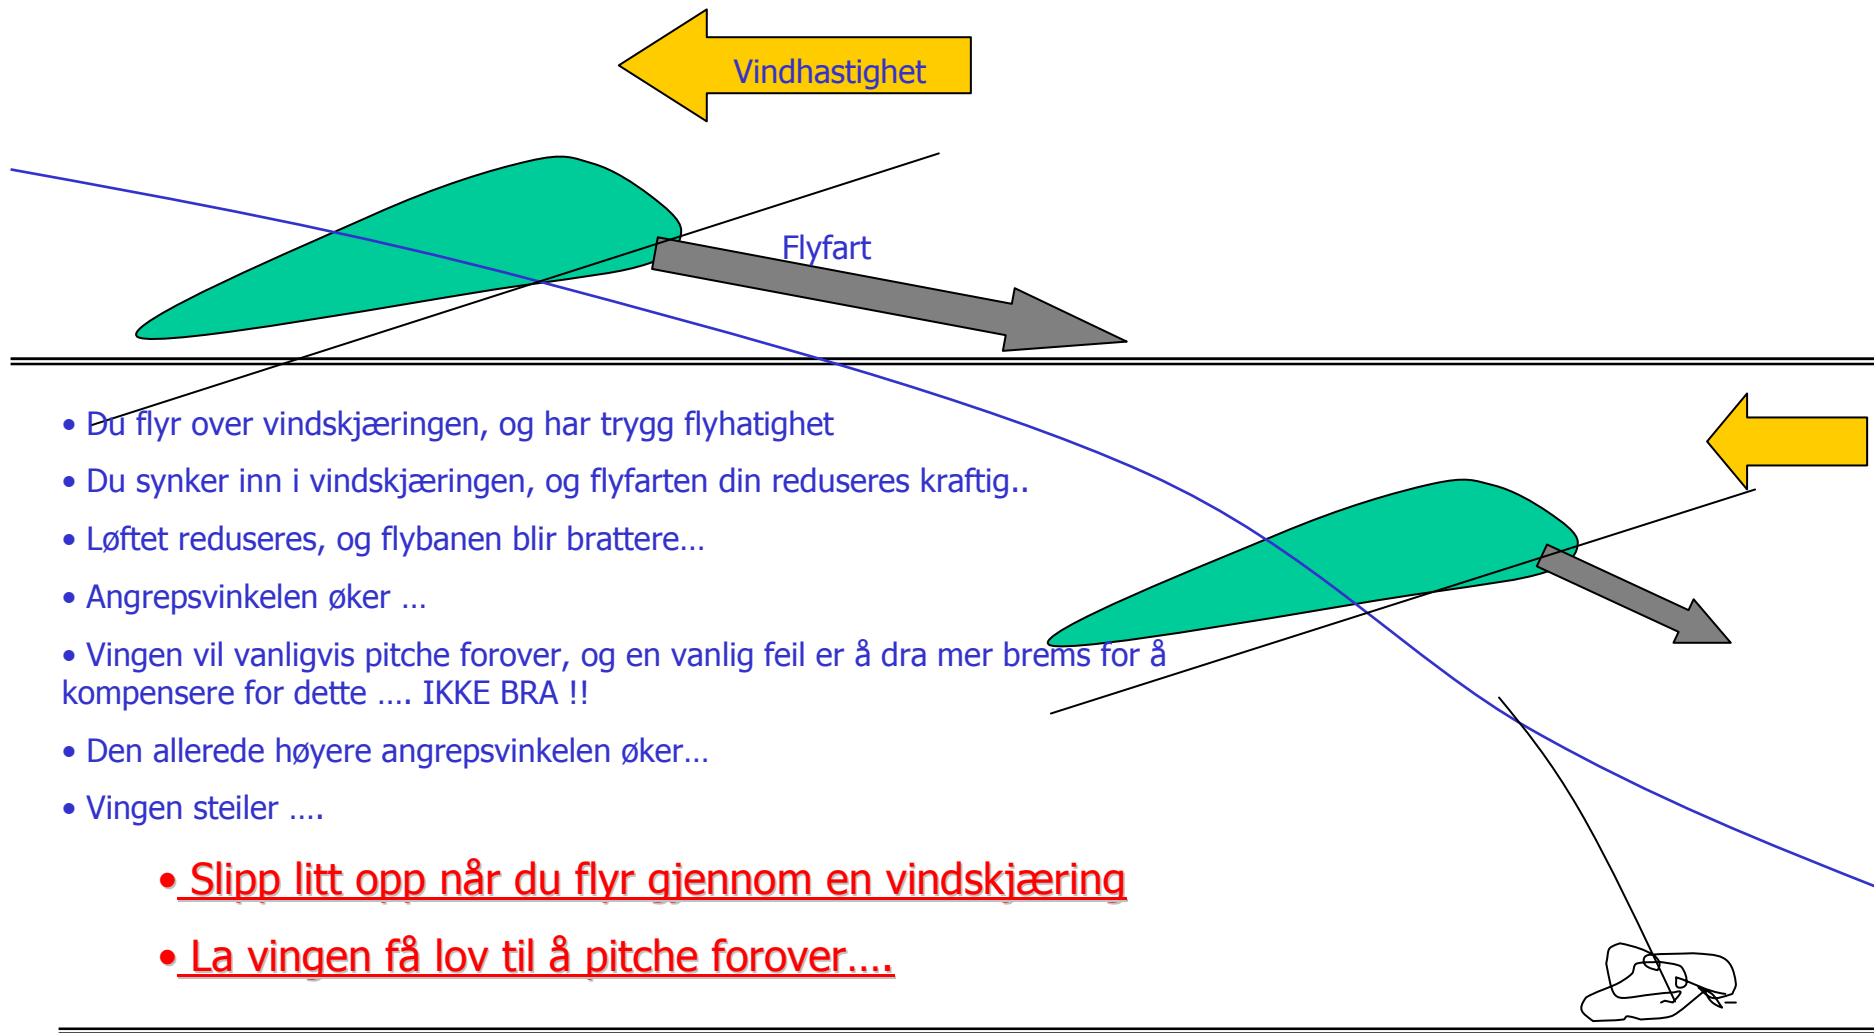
Vindhastighet

Flyfart

• Du flyr over vindskjæringen, og har trygg flyhatighet

• Du synker inn i vindskjæringen, og flyfarten din reduseres kraftig..

• Løftet reduseres, og flybanen blir brattere…

• Angrepsvinkelen øker …

• Vingen vil vanligvis pitche forover, og en vanlig feil er å dra mer brems for å kompensere for dette …. IKKE BRA !!

• Den allerede høyere angrepsvinkelen øker…

• Vingen steiler ….

• Slipp litt opp når du flyr gjennom en vindskjæring

• La vingen få lov til å pitche forover….